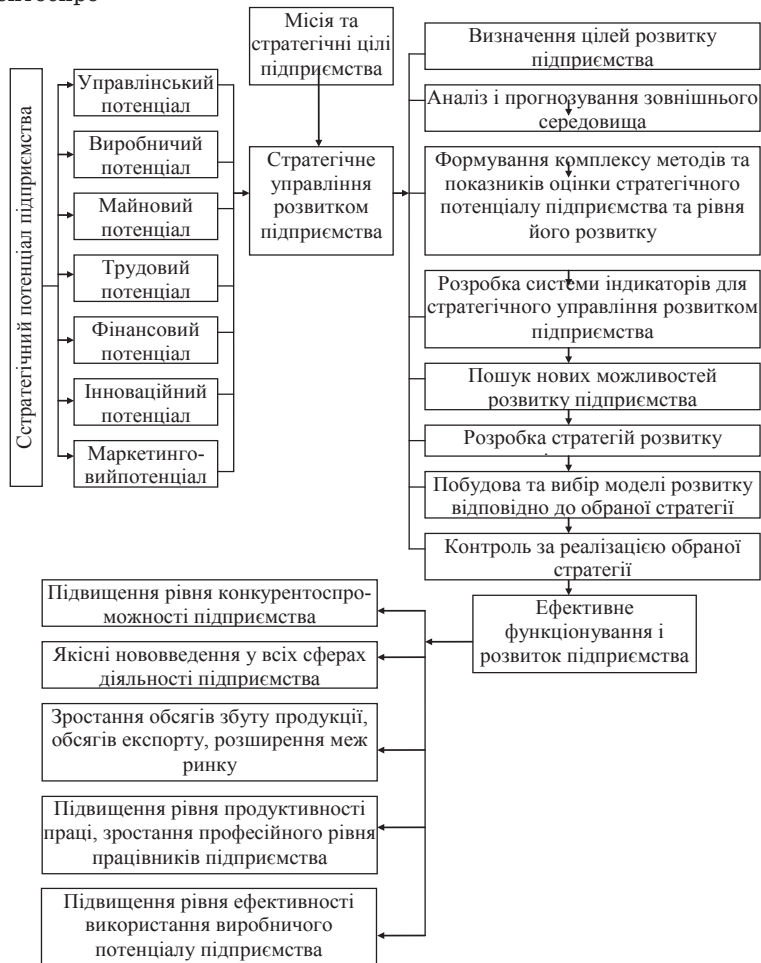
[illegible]

Сстратегічний потенціал підприємства

Управлінський потенціал

Виробничий потенціал

Майновий потенціал

Трудовий потенціал

Фінансовий потенціал

Інноваційний потенціал

Маркетинго-війпотенціал

Місія та стратегічні цілі підприємства

Стратегічне управління розвитком підприємства

Визначення цілей розвитку підприємства

Аналіз і прогнозування зовнішнього середовища

Формування комплексу методів та показників оцінки стратегічного потенціалу підприємства та рівня його розвитку

Розробка системи індикаторів для стратегічного управління розвитком підприємства

Пошук нових можливостей розвитку підприємства

Розробка стратегій розвитку

Побудова та вибір моделі розвитку відповідно до обраної стратегії

Контроль за реалізацією обраної стратегії

Ефективне функціонування і розвиток підприємства

Підвищення рівня конкурентоспроможності підприємства

Якісні нововведення у всіх сферах діяльності підприємства

Зростання обсягів збуту продукції, обсягів експорту, розширення меж ринку

Підвищення рівня продуктивності праці, зростання професійного рівня працівників підприємства

Підвищення рівня ефективності використання виробничого потенціалу підприємства